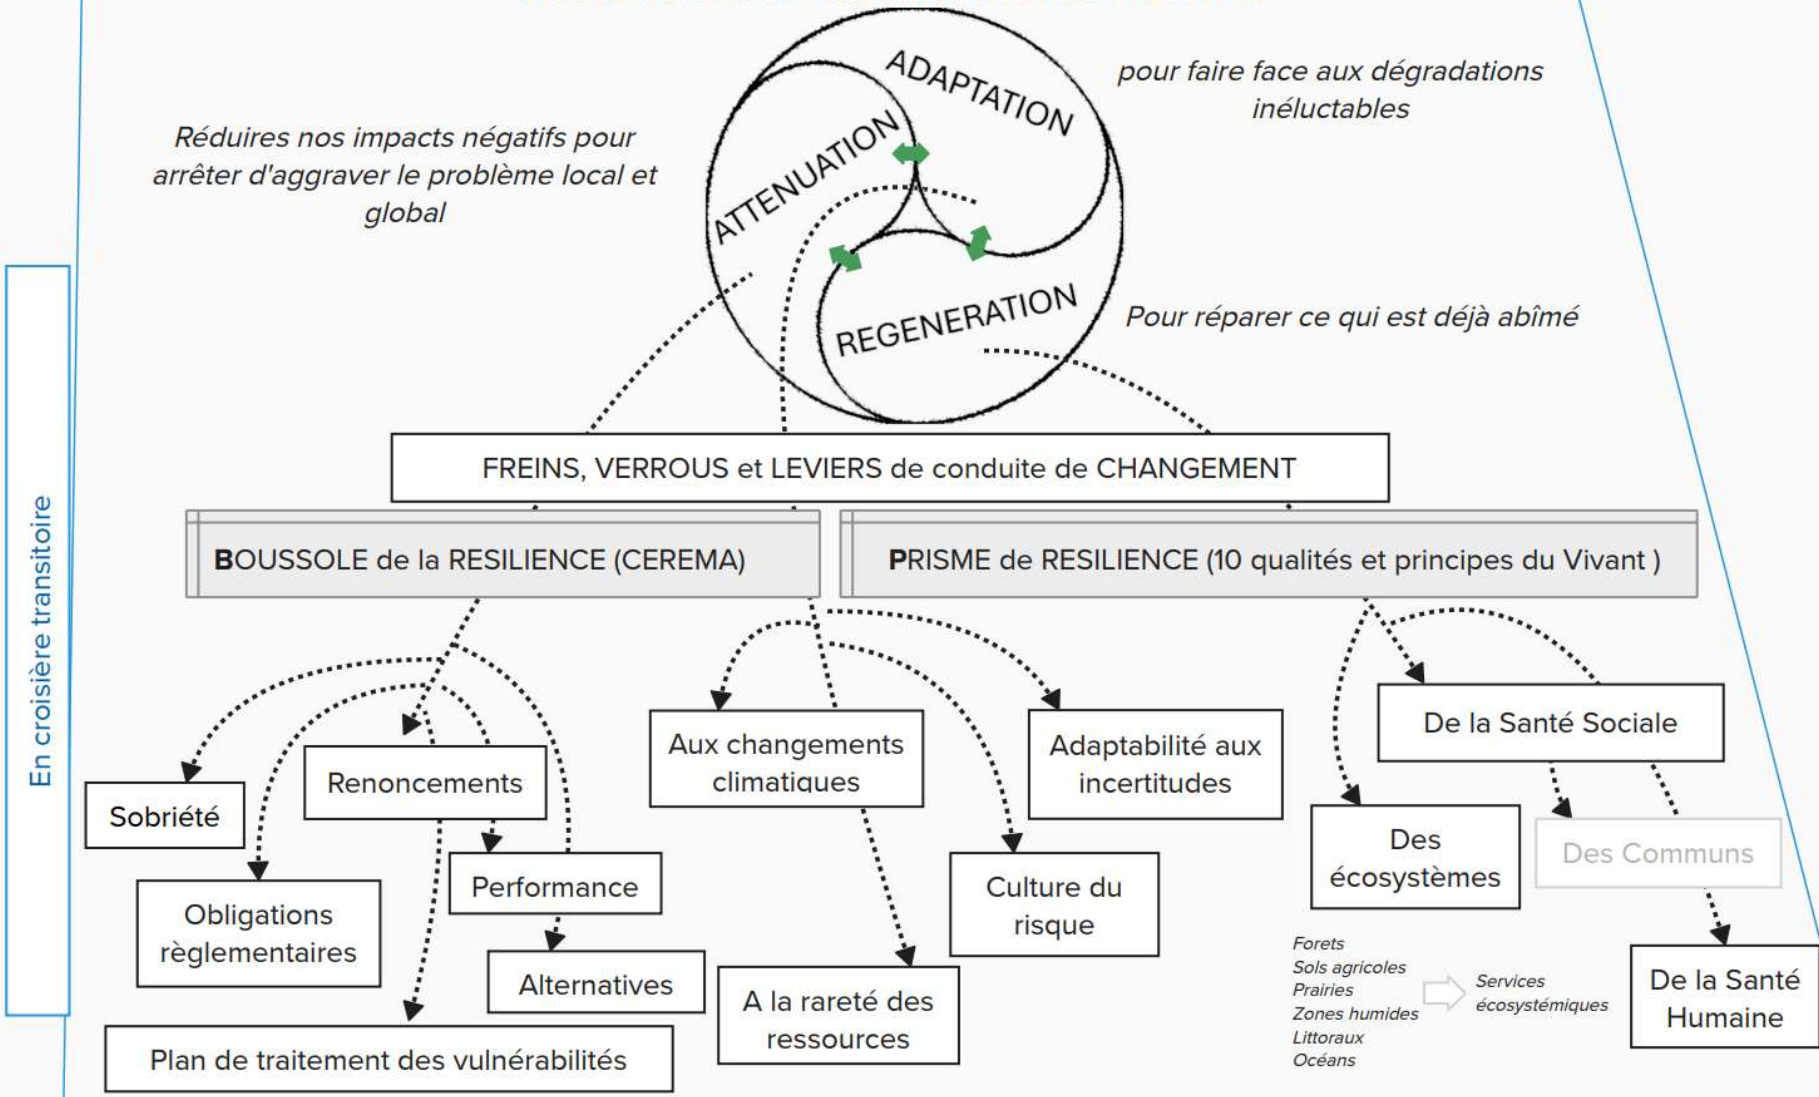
En croisière transitoire

ADAPTATION

ATTENUATION

REGENERATION

Réduires nos impacts négatifs pour arrêter d'aggraver le problème local et global

pour faire face aux dégradations inéluctables

Pour réparer ce qui est déjà abîmé

FREINS, VERROUS et LEVIERS de conduite de CHANGEMENT

BOUSSOLE de la RESILIENCE (CEREMA)

PRISME de RESILIENCE (10 qualités et principes du Vivant )

Sobriété

Renoncements

Obligations règlementaires

Performance

Alternatives

Plan de traitement des vulnérabilités

Aux changements climatiques

A la rareté des ressources

Adaptabilité aux incertitudes

Culture du risque

De la Santé Sociale

Des écosystèmes

Des Communs

De la Santé Humaine

Forets
Sols agricoles
Prairies
Zones humides
Littoraux
Océans

Services écosystémiques